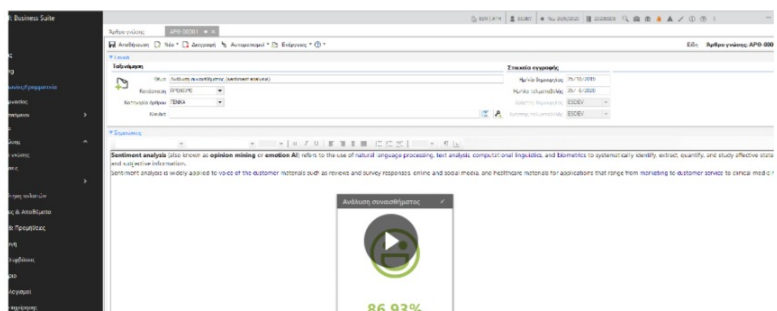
Business Suite

Άρθρο γνώσης APO-00001

Αποθήκευση Νέο Διαγραφή Αντιγραφή Ενέργειες

Είδος: Άρθρο γνώσης: APO-000

Γενικά

Ταξινόμηση

Θέμα Ανάλυση συναισθήματος (sentiment analysis)

Κατάσταση ΕΝΕΡΓΟ

Κατηγορία άρθρου ΓΕΝΙΚΑ

Κλειδιά

Στοιχεία εγγραφής

Ημ/νία δημιουργίας 25/10/2019

Ημ/νία τελ.μεταβολής 26/10/2020

ESDEV

ESDEV

Σημειώσεις

Sentiment analysis (also known as opinion mining or emotion AI) refers to the use of natural language processing, text analysis, computational linguistics, and biometrics to systematically identify, extract, quantify, and study affective states and subjective information.

Sentiment analysis is widely applied to voice of the customer materials such as reviews and survey responses, online and social media, and healthcare materials for applications that range from marketing to customer service to clinical medicine.

Ανάλυση συναισθήματος

86.93%